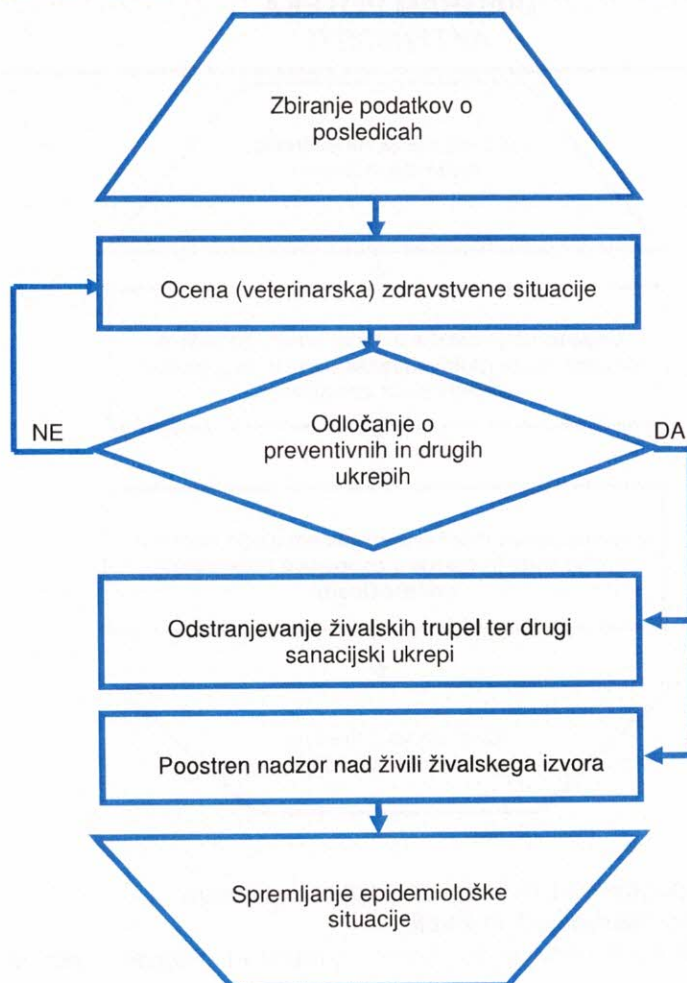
Zbiranje podatkov o posledicah

Ocena (veterinarska) zdravstvene situacije

NE

Odločanje o preventivnih in drugih ukrepih

DA

Odstranjevanje živalskih trupel ter drugi sanacijski ukrepi

Poostren nadzor nad živili živalskega izvora

Spremljanje epidemiološke situacije